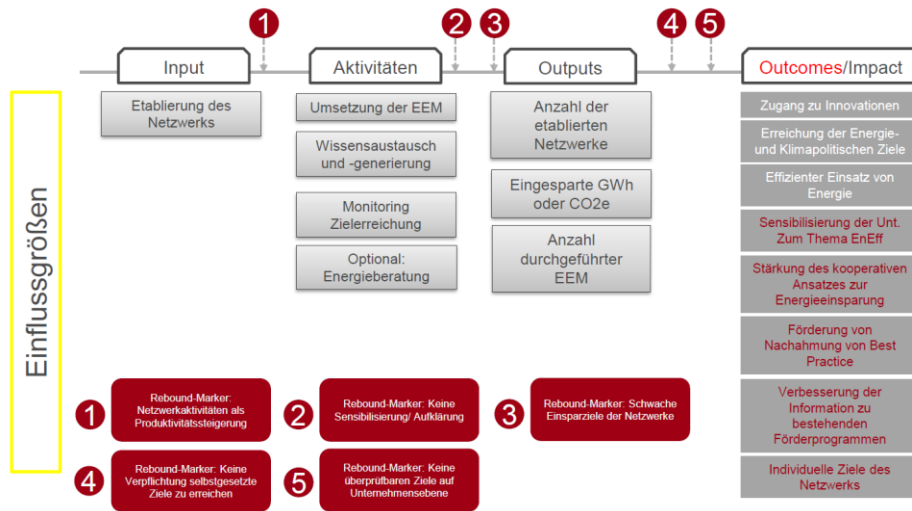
Einflussgrößen

1 2 3 4 5

Input

Etablierung des Netzwerks

Aktivitäten

Umsetzung der EEM

Wissensaustausch und -generierung

Monitoring Zielerreichung

Optional: Energieberatung

Outputs

Anzahl der etablierten Netzwerke

Eingesparte GWh oder CO2e

Anzahl durchgeführter EEM

Outcomes/Impact

Zugang zu Innovationen

Erreichung der Energie- und Klimapolitischen Ziele

Effizienter Einsatz von Energie

Sensibilisierung der Unt. Zum Thema EnEff

Stärkung des kooperativen Ansatzes zur Energieeinsparung

Förderung von Nachahmung von Best Practice

Verbesserung der Information zu bestehenden Förderprogrammen

Individuelle Ziele des Netzwerks

1 Rebound-Marker: Netzwerkaktivitäten als Produktivitätssteigerung

2 Rebound-Marker: Keine Sensibilisierung/ Aufklärung

3 Rebound-Marker: Schwache Einsparziele der Netzwerke

4 Rebound-Marker: Keine Verpflichtung selbstgesetzte Ziele zu erreichen

5 Rebound-Marker: Keine überprüfbaren Ziele auf Unternehmensebene